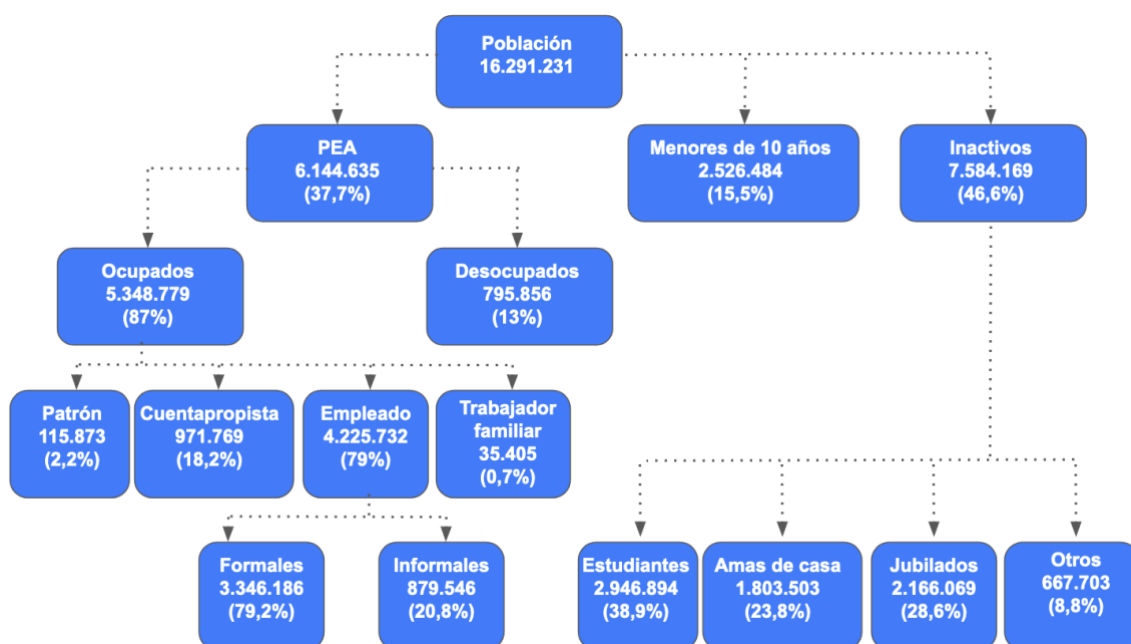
Población
16.291.231

PEA
6.144.635
(37,7%)

Menores de 10 años
2.526.484
(15,5%)

Inactivos
7.584.169
(46,6%)

Ocupados
5.348.779
(87%)

Desocupados
795.856
(13%)

Patrón
115.873
(2,2%)

Cuentapropista
971.769
(18,2%)

Empleado
4.225.732
(79%)

Trabajador familiar
35.405
(0,7%)

Formales
3.346.186
(79,2%)

Informales
879.546
(20,8%)

Estudiantes
2.946.894
(38,9%)

Amas de casa
1.803.503
(23,8%)

Jubilados
2.166.069
(28,6%)

Otros
667.703
(8,8%)